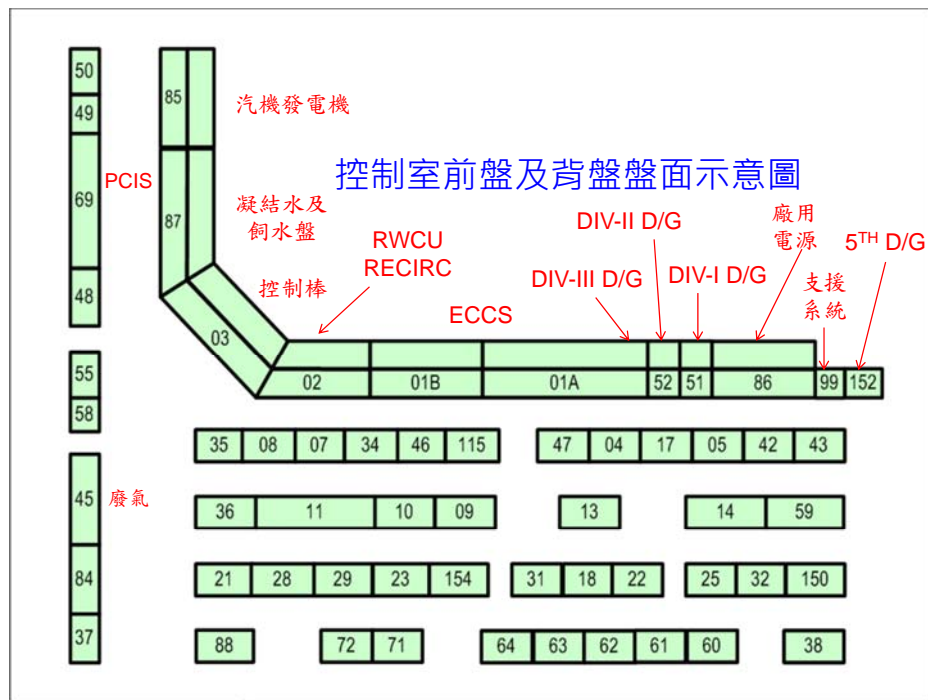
控制室前盤及背盤盤面示意圖

50
49
69
48
PCIS

55
58

45
84
37
廢氣

85
87
03
汽機發電機
凝結水及飼水盤
控制棒
RWCU RECIRC
ECCS
DIV-III D/G
DIV-II D/G
DIV-I D/G
廠用電源
支援系統
$5^{TH}$ D/G

02
01B
01A
52
51
86
99
152

35 08 07 34 46 115
47 04 17 05 42 43

36 11 10 09
13
14 59

21 28 29 23 154
31 18 22
25 32 150

88
72 71
64 63 62 61 60
38